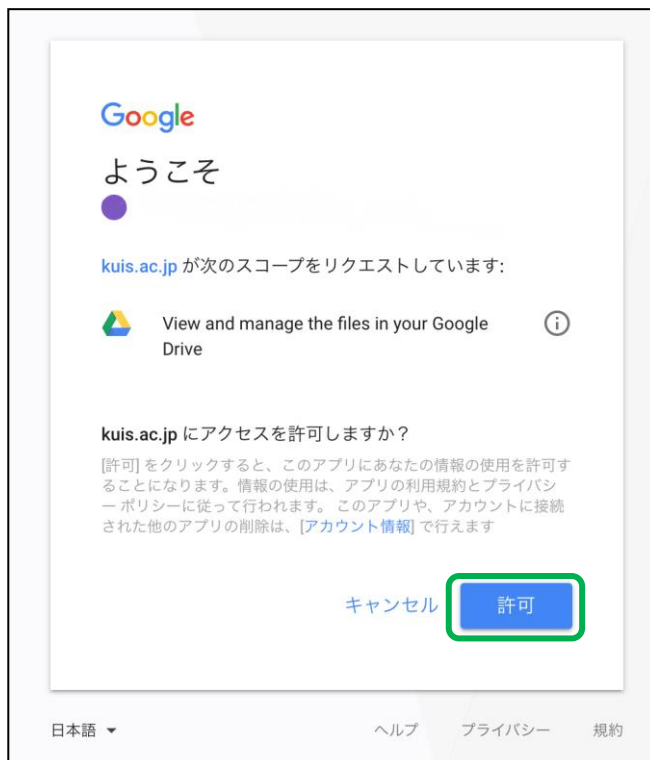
Google

ようこそ

kuis.ac.jp が次のスコープをリクエストしています:

View and manage the files in your Google Drive

kuis.ac.jp にアクセスを許可しますか？

[許可] をクリックすると、このアプリにあなたの情報の使用を許可することになります。情報の使用は、アプリの利用規約とプライバシー ポリシーに従って行われます。このアプリや、アカウントに接続された他のアプリの削除は、[アカウント情報] で行えます

キャンセル　許可

日本語　ヘルプ　プライバシー　規約